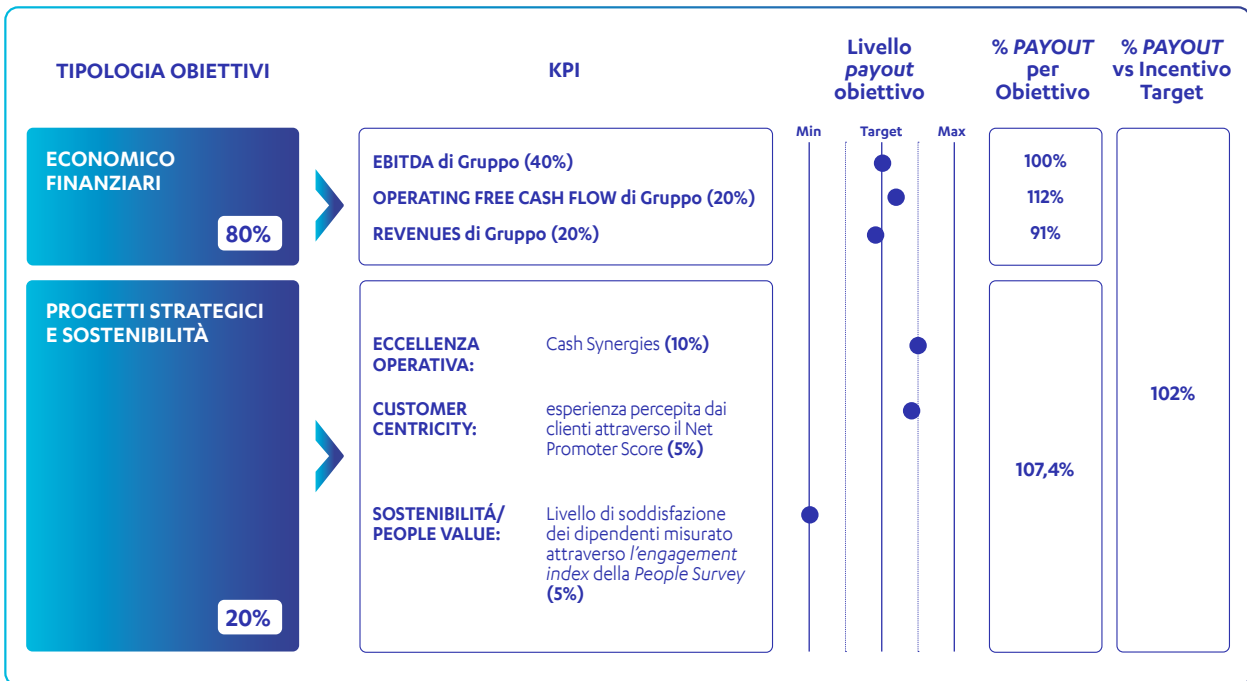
TIPOLOGIA OBIETTIVI

KPI

Livello *payout* obiettivo

% *PAYOUT* per Obiettivo

% *PAYOUT* vs Incentivo Target

Min Target Max

ECONOMICO FINANZIARI

80%

EBITDA di Gruppo (40%)

OPERATING FREE CASH FLOW di Gruppo (20%)

REVENUES di Gruppo (20%)

100%

112%

91%

PROGETTI STRATEGICI E SOSTENIBILITÀ

20%

ECCELLENZA OPERATIVA: Cash Synergies **(10%)**

CUSTOMER CENTRICITY: esperienza percepita dai clienti attraverso il Net Promoter Score **(5%)**

SOSTENIBILITÁ/ PEOPLE VALUE: Livello di soddisfazione dei dipendenti misurato attraverso *l'engagement index* della *People Survey* **(5%)**

107,4%

102%